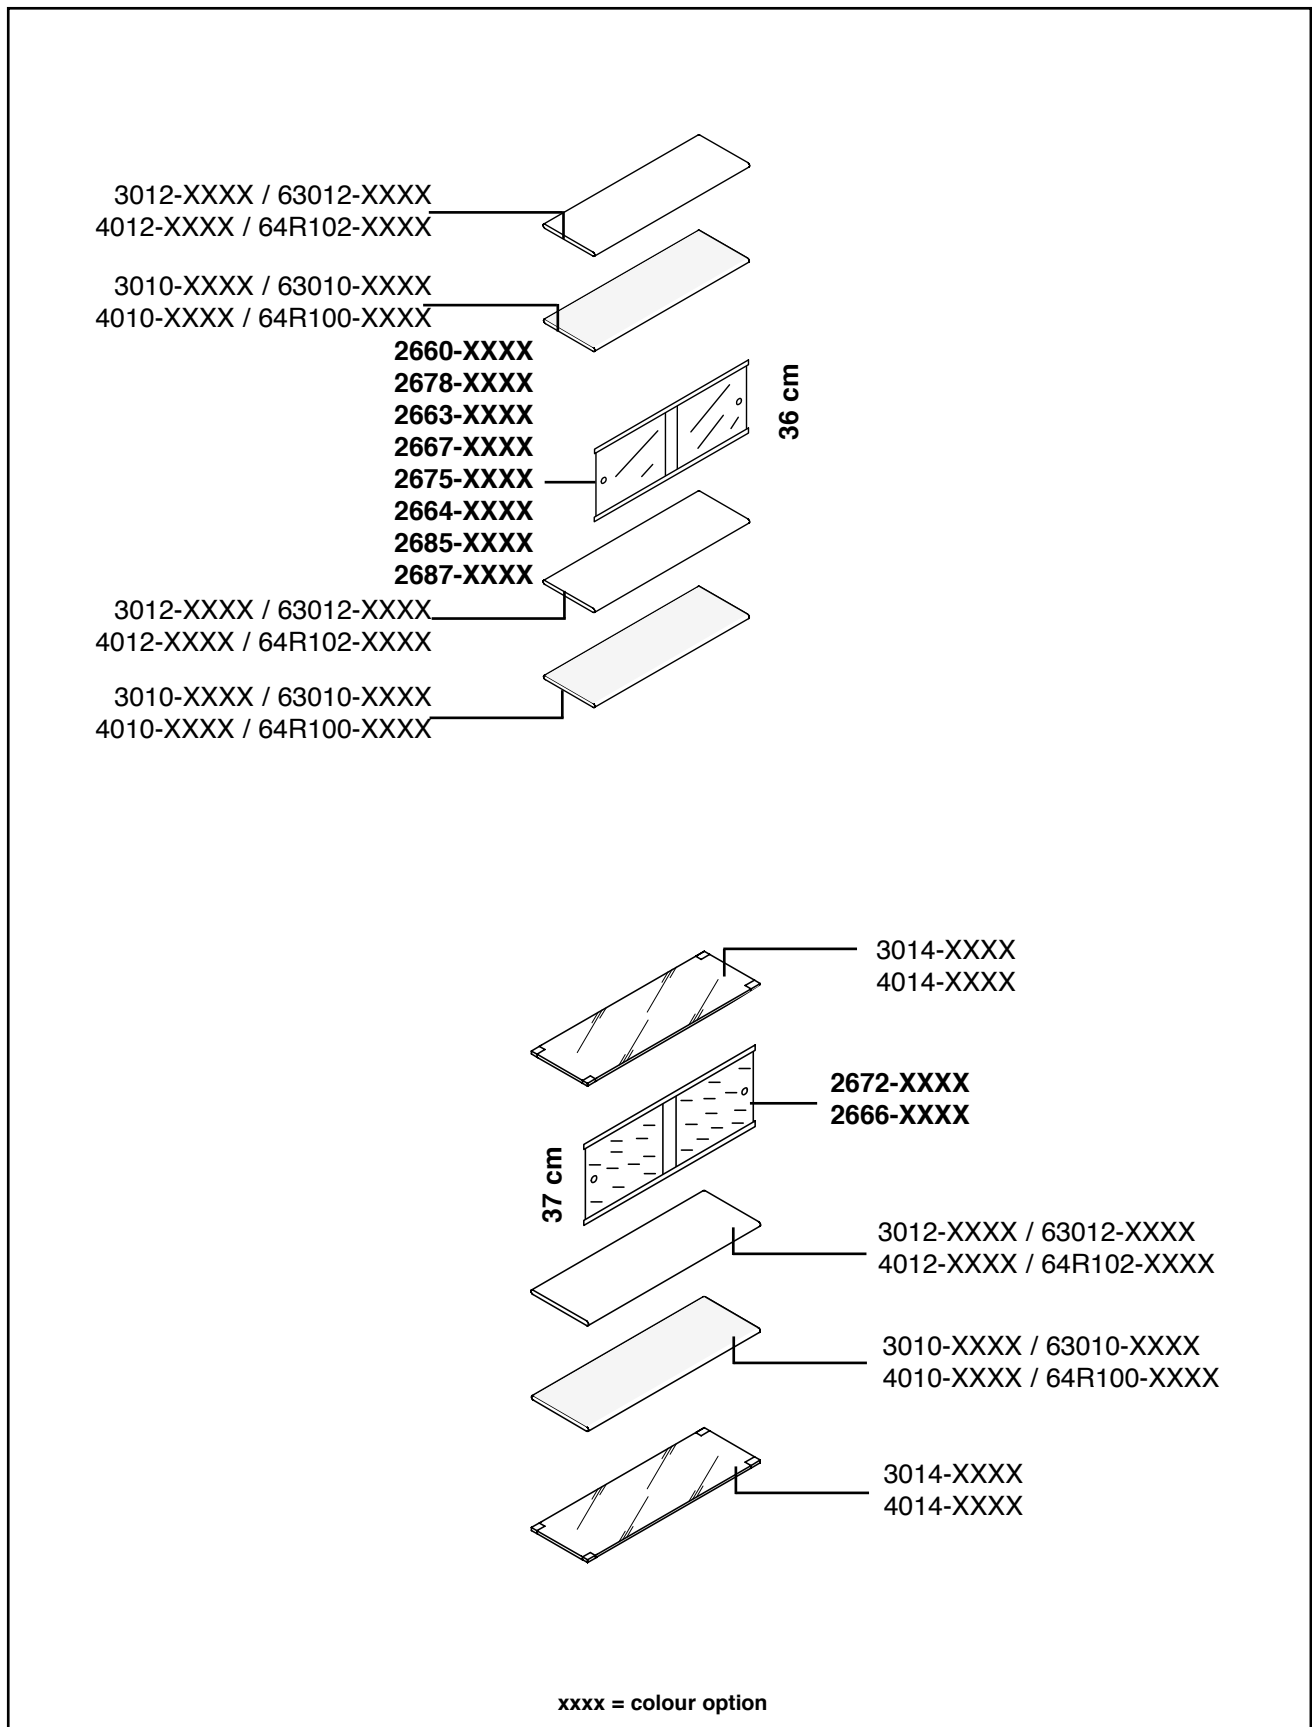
3012-XXXX / 63012-XXXX
4012-XXXX / 64R102-XXXX

3010-XXXX / 63010-XXXX
4010-XXXX / 64R100-XXXX

2660-XXXX
2678-XXXX
2663-XXXX
2667-XXXX
2675-XXXX
2664-XXXX
2685-XXXX
2687-XXXX

36 cm

3012-XXXX / 63012-XXXX
4012-XXXX / 64R102-XXXX

3010-XXXX / 63010-XXXX
4010-XXXX / 64R100-XXXX

3014-XXXX
4014-XXXX

2672-XXXX
2666-XXXX

37 cm

3012-XXXX / 63012-XXXX
4012-XXXX / 64R102-XXXX

3010-XXXX / 63010-XXXX
4010-XXXX / 64R100-XXXX

3014-XXXX
4014-XXXX

xxxx = colour option